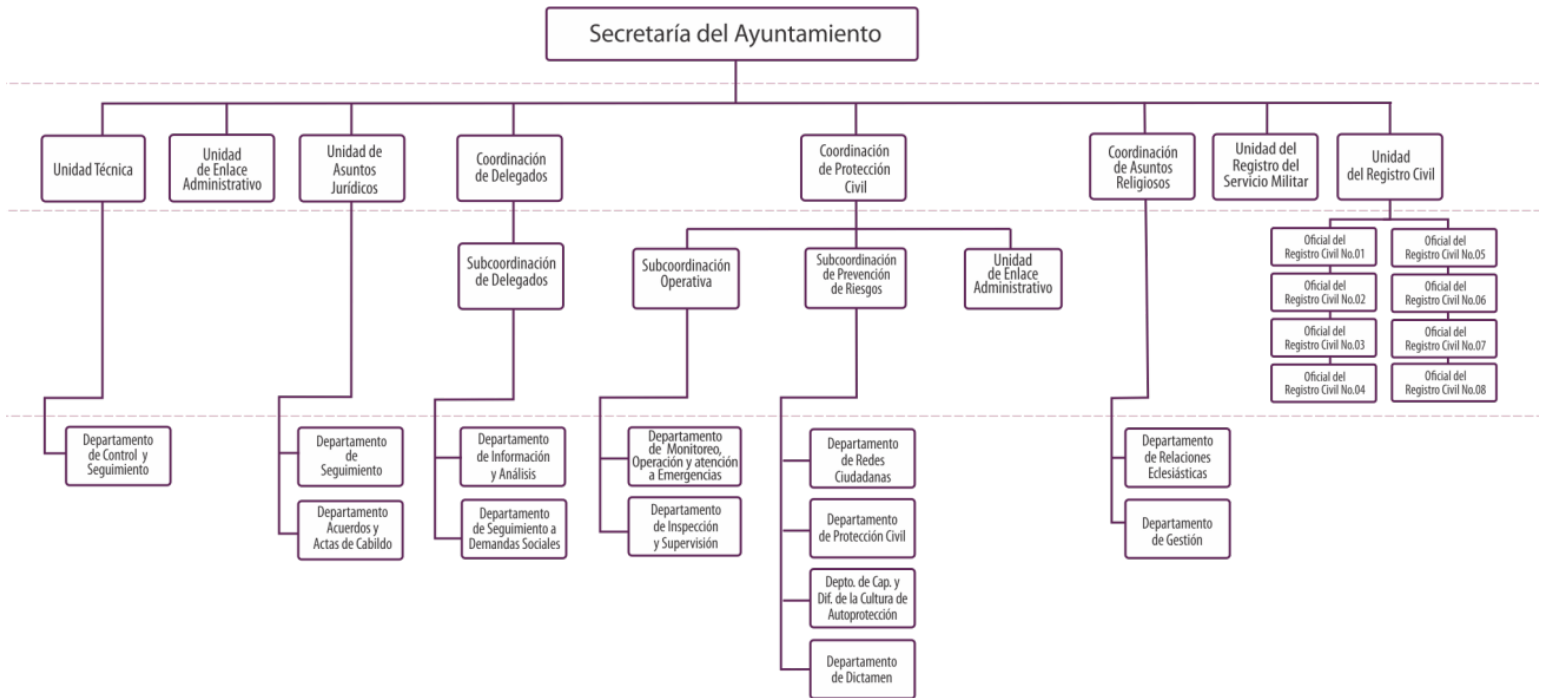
Secretaría del Ayuntamiento

Unidad Técnica

Unidad de Enlace Administrativo

Unidad de Asuntos Jurídicos

Coordinación de Delegados

Coordinación de Protección Civil

Coordinación de Asuntos Religiosos

Unidad del Registro del Servicio Militar

Unidad del Registro Civil

Subcoordinación de Delegados

Subcoordinación Operativa

Subcoordinación de Prevención de Riesgos

Unidad de Enlace Administrativo

Oficial del Registro Civil No.01

Oficial del Registro Civil No.02

Oficial del Registro Civil No.03

Oficial del Registro Civil No.04

Oficial del Registro Civil No.05

Oficial del Registro Civil No.06

Oficial del Registro Civil No.07

Oficial del Registro Civil No.08

Departamento de Control y Seguimiento

Departamento de Seguimiento

Departamento Acuerdos y Actas de Cabildo

Departamento de Información y Análisis

Departamento de Seguimiento a Demandas Sociales

Departamento de Monitoreo, Operación y atención a Emergencias

Departamento de Inspección y Supervisión

Departamento de Redes Ciudadanas

Departamento de Protección Civil

Depto. de Cap. y Dif. de la Cultura de Autoprotección

Departamento de Dictamen

Departamento de Relaciones Eclesiásticas

Departamento de Gestión